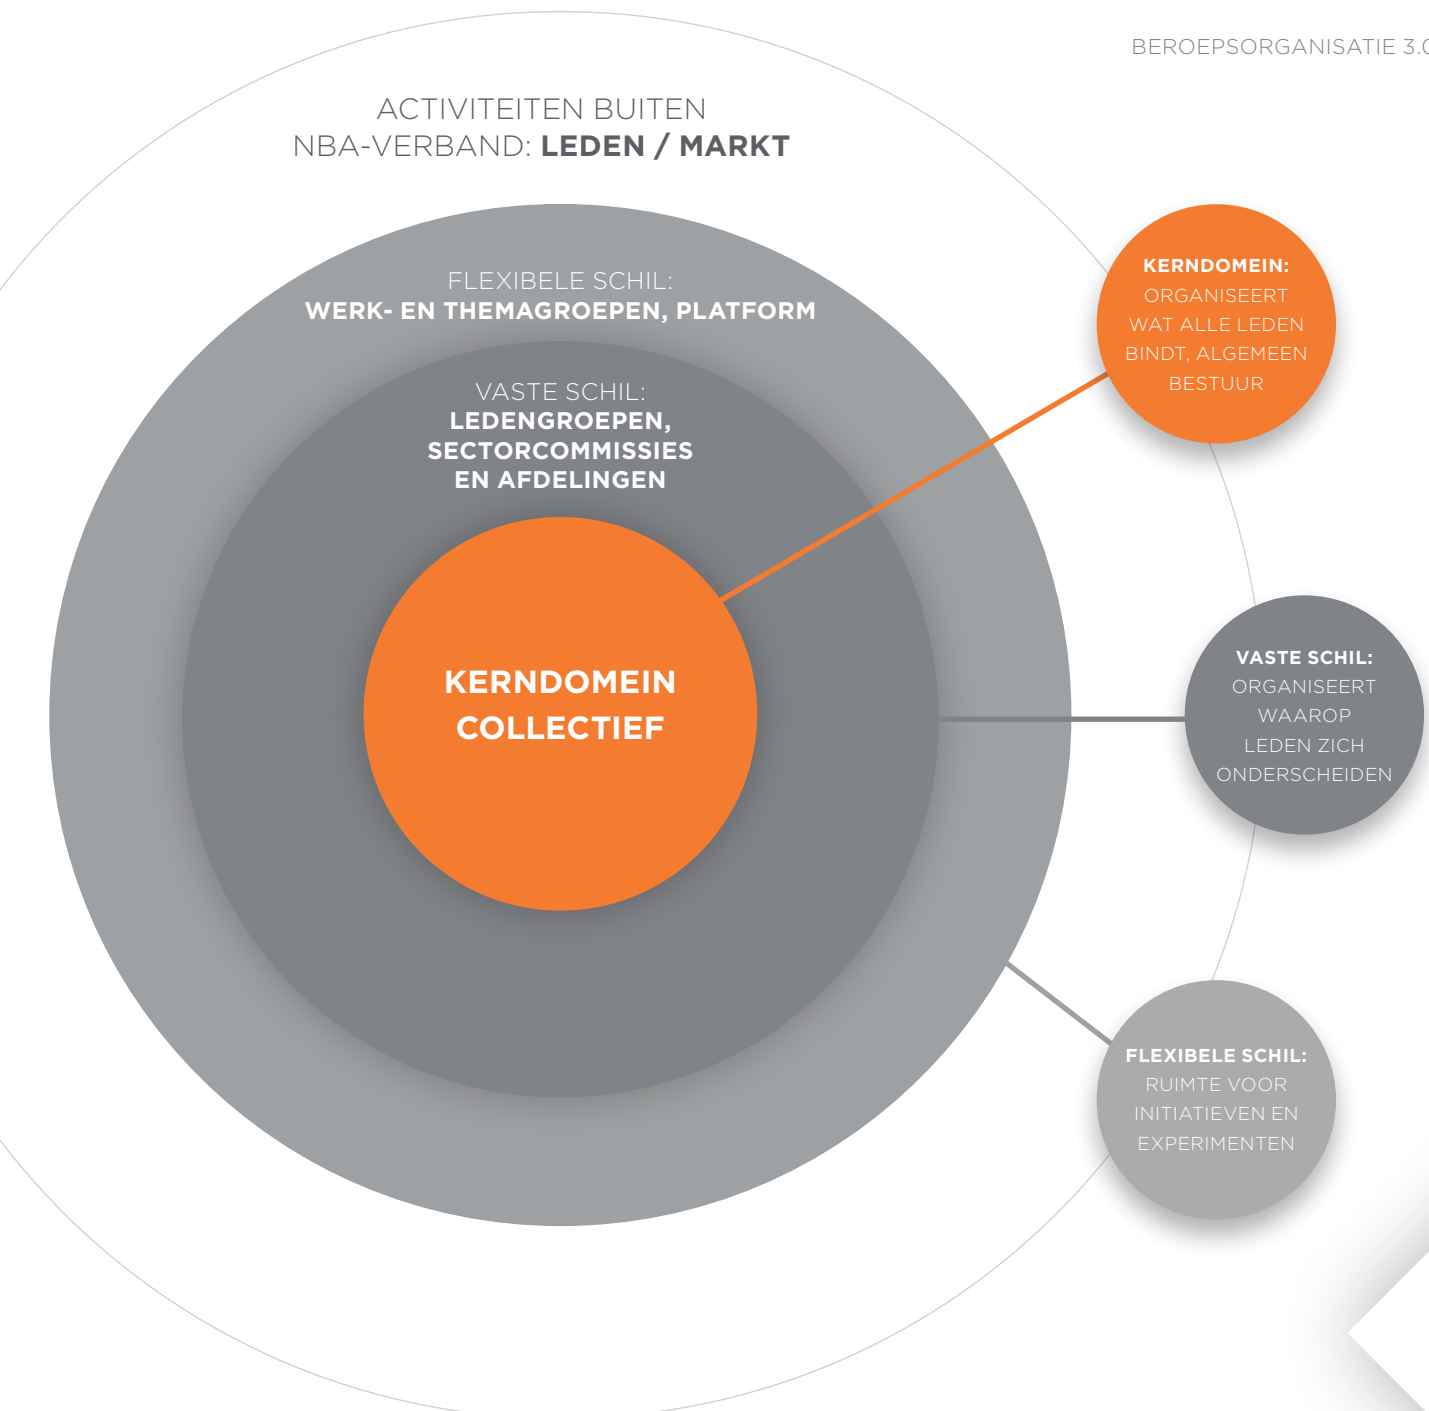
BEROEPSORGANISATIE 3.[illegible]

ACTIVITEITEN BUITEN NBA-VERBAND: **LEDEN / MARKT**

FLEXIBELE SCHIL:
**WERK- EN THEMAGROEPEN, PLATFORM**

VASTE SCHIL:
**LEDENGROEPEN, SECTORCOMMISSIES EN AFDELINGEN**

**KERNDOMEIN COLLECTIEF**

**KERNDOMEIN:** ORGANISEERT WAT ALLE LEDEN BINDT, ALGEMEEN BESTUUR

**VASTE SCHIL:** ORGANISEERT WAAROP LEDEN ZICH ONDERSCHEIDEN

**FLEXIBELE SCHIL:** RUIMTE VOOR INITIATIEVEN EN EXPERIMENTEN